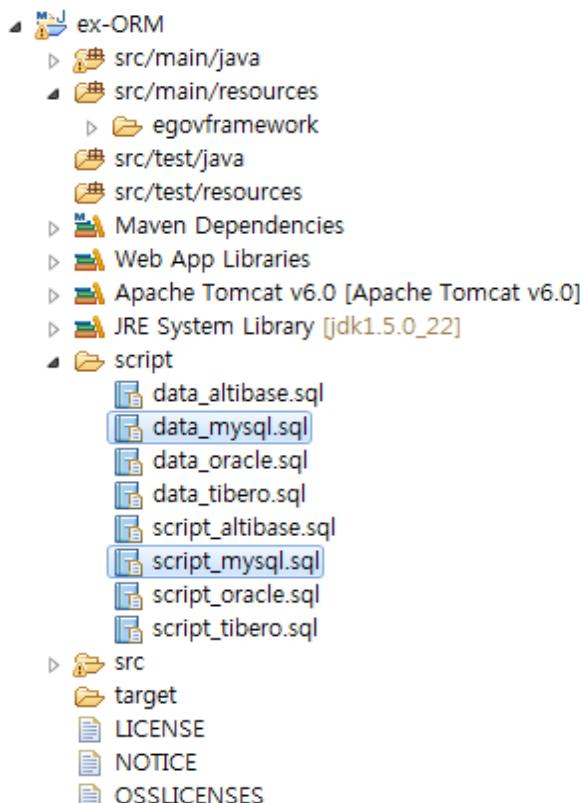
ex-ORM
src/main/java
src/main/resources
egovframework
src/test/java
src/test/resources
Maven Dependencies
Web App Libraries
Apache Tomcat v6.0 [Apache Tomcat v6.0]
JRE System Library [jdk1.5.0_22]
script
data_altibase.sql
data_mysql.sql
data_oracle.sql
data_tibero.sql
script_altibase.sql
script_mysql.sql
script_oracle.sql
script_tibero.sql
src
target
LICENSE
NOTICE
OSSLICENSES